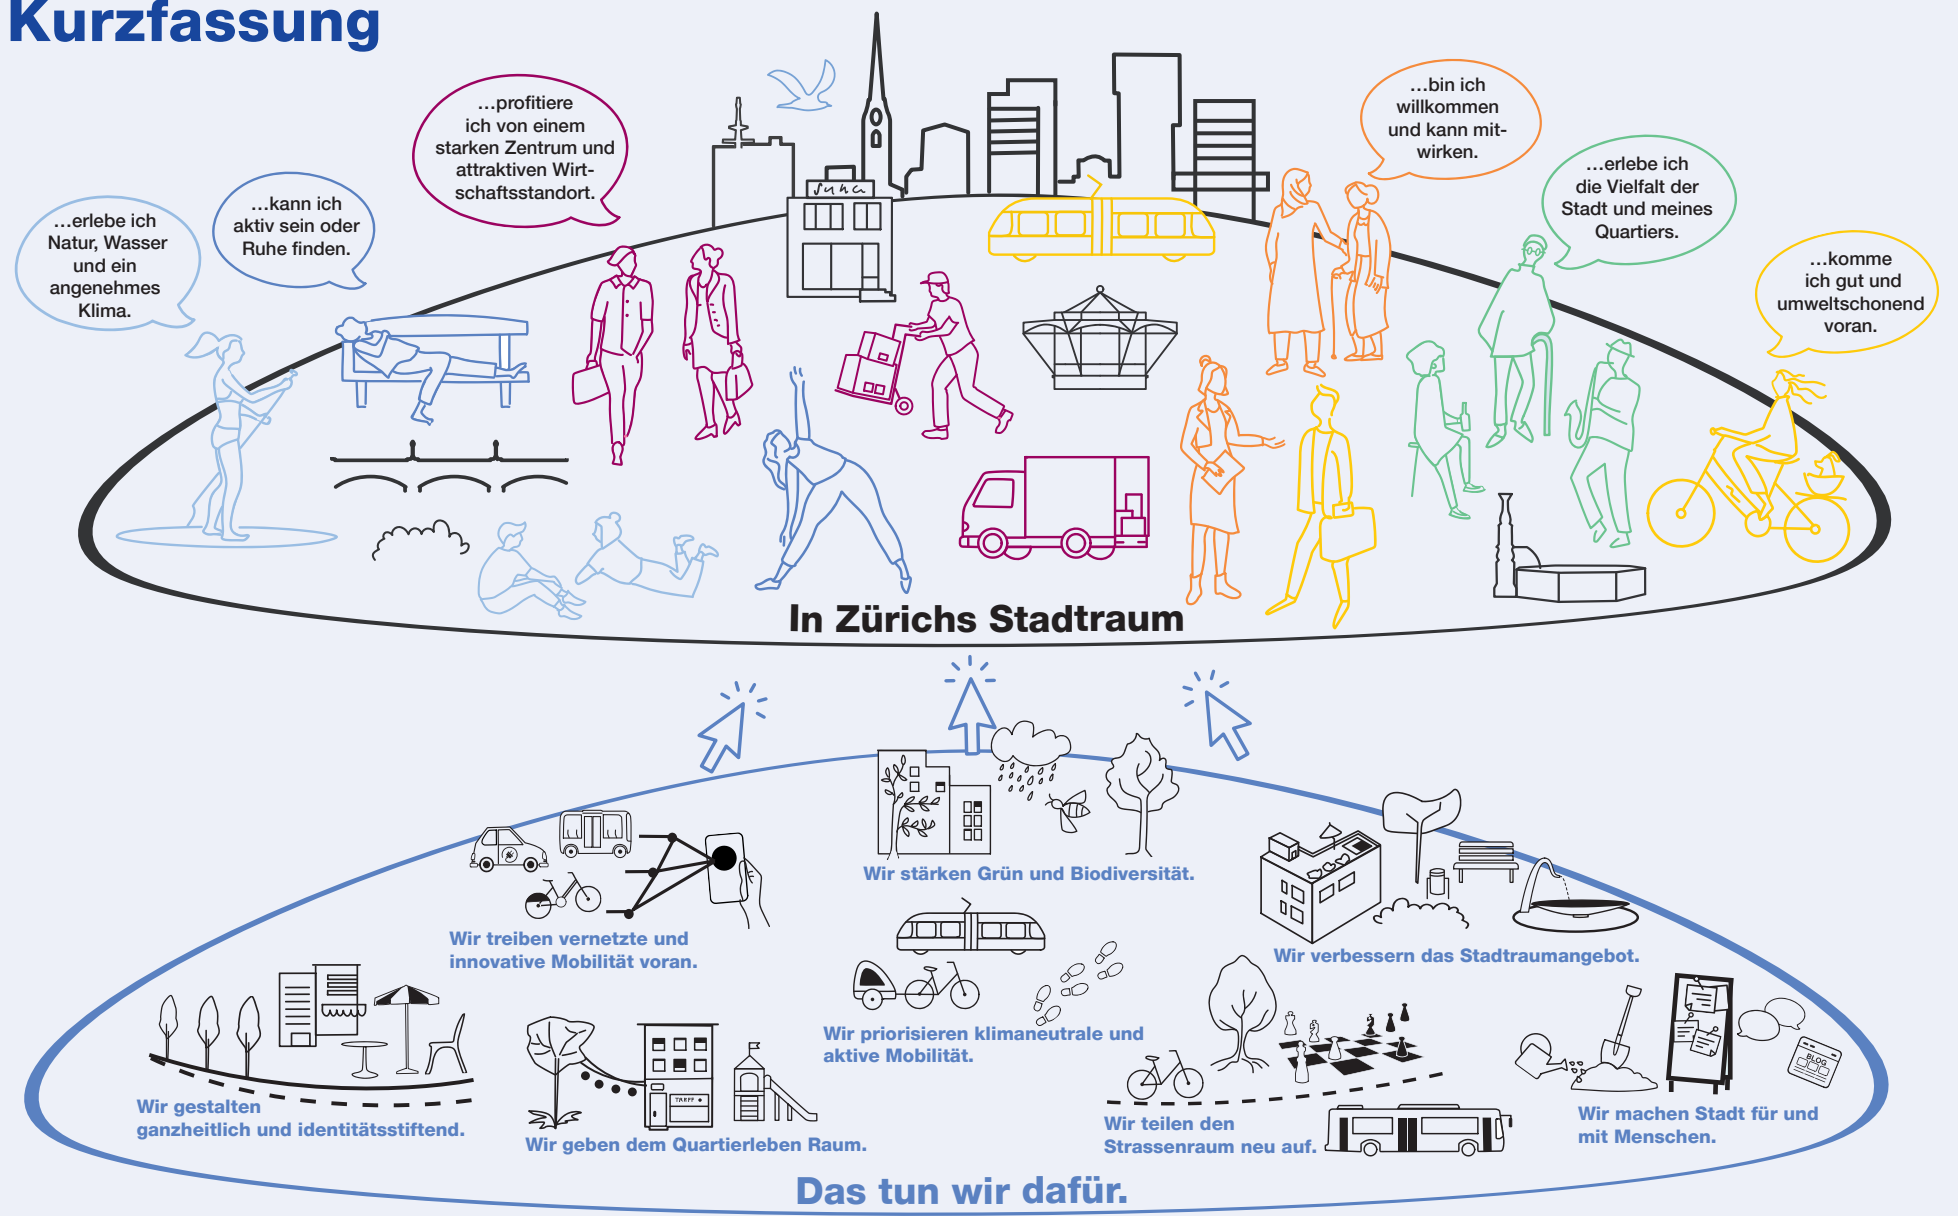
Kurzfassung

...erlebe ich Natur, Wasser und ein angenehmes Klima.

...kann ich aktiv sein oder Ruhe finden.

...profitiere ich von einem starken Zentrum und attraktiven Wirtschaftsstandort.

...bin ich willkommen und kann mitwirken.

...erlebe ich die Vielfalt der Stadt und meines Quartiers.

...komme ich gut und umweltschonend voran.

In Zürichs Stadtraum

Wir stärken Grün und Biodiversität.

Wir treiben vernetzte und innovative Mobilität voran.

Wir verbessern das Stadtraumangebot.

Wir priorisieren klimaneutrale und aktive Mobilität.

Wir gestalten ganzheitlich und identitätsstiftend.

Wir geben dem Quartierleben Raum.

Wir teilen den Strassenraum neu auf.

Wir machen Stadt für und mit Menschen.

Das tun wir dafür.